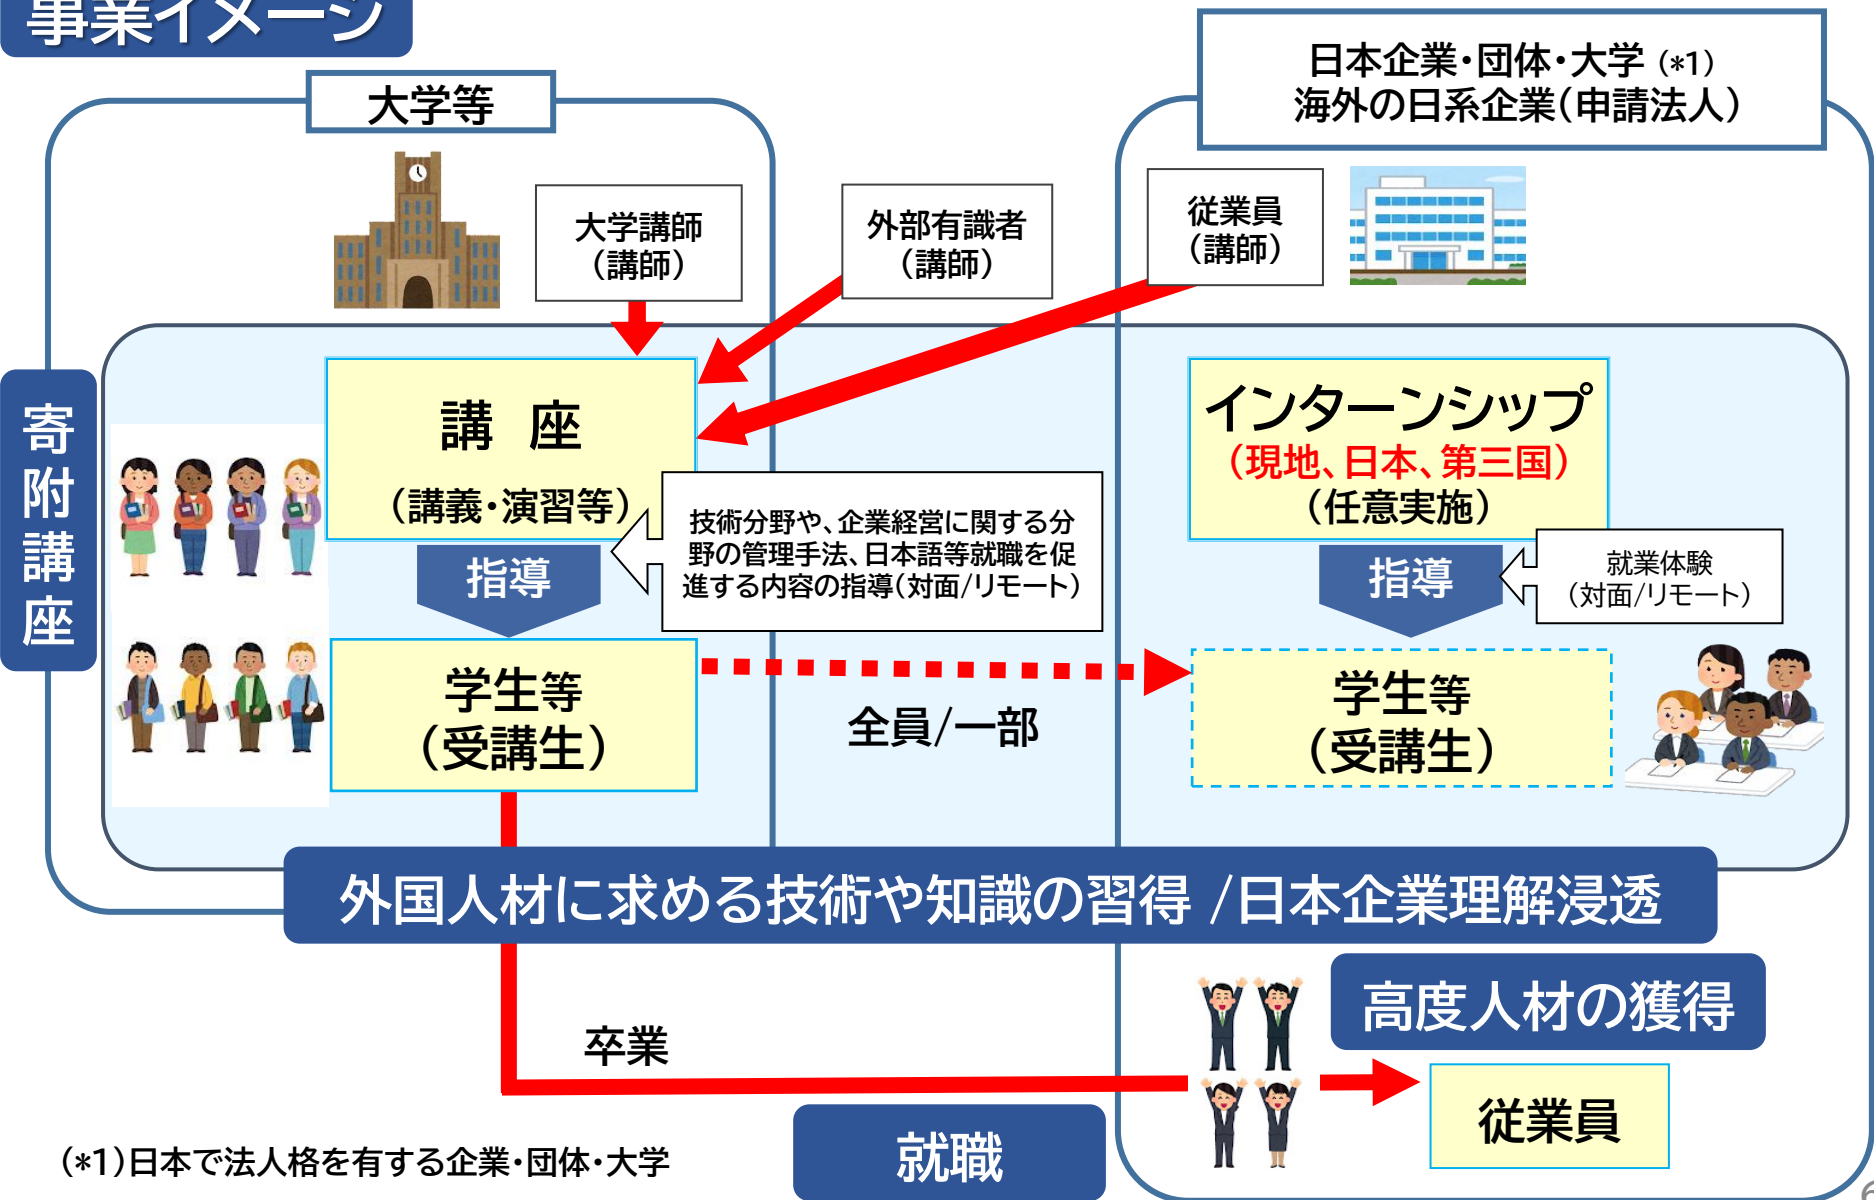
事業イメージ

大学等

日本企業・団体・大学 (*1)
海外の日系企業(申請法人)

大学講師
(講師)

外部有識者
(講師)

従業員
(講師)

寄附講座

講　座
(講義・演習等)

インターンシップ
(現地、日本、第三国)
(任意実施)

指導

技術分野や、企業経営に関する分野の管理手法、日本語等就職を促進する内容の指導(対面/リモート)

指導

就業体験
(対面/リモート)

学生等
(受講生)

全員/一部

学生等
(受講生)

外国人材に求める技術や知識の習得 /日本企業理解浸透

高度人材の獲得

卒業

従業員

(*1)日本で法人格を有する企業・団体・大学

就職